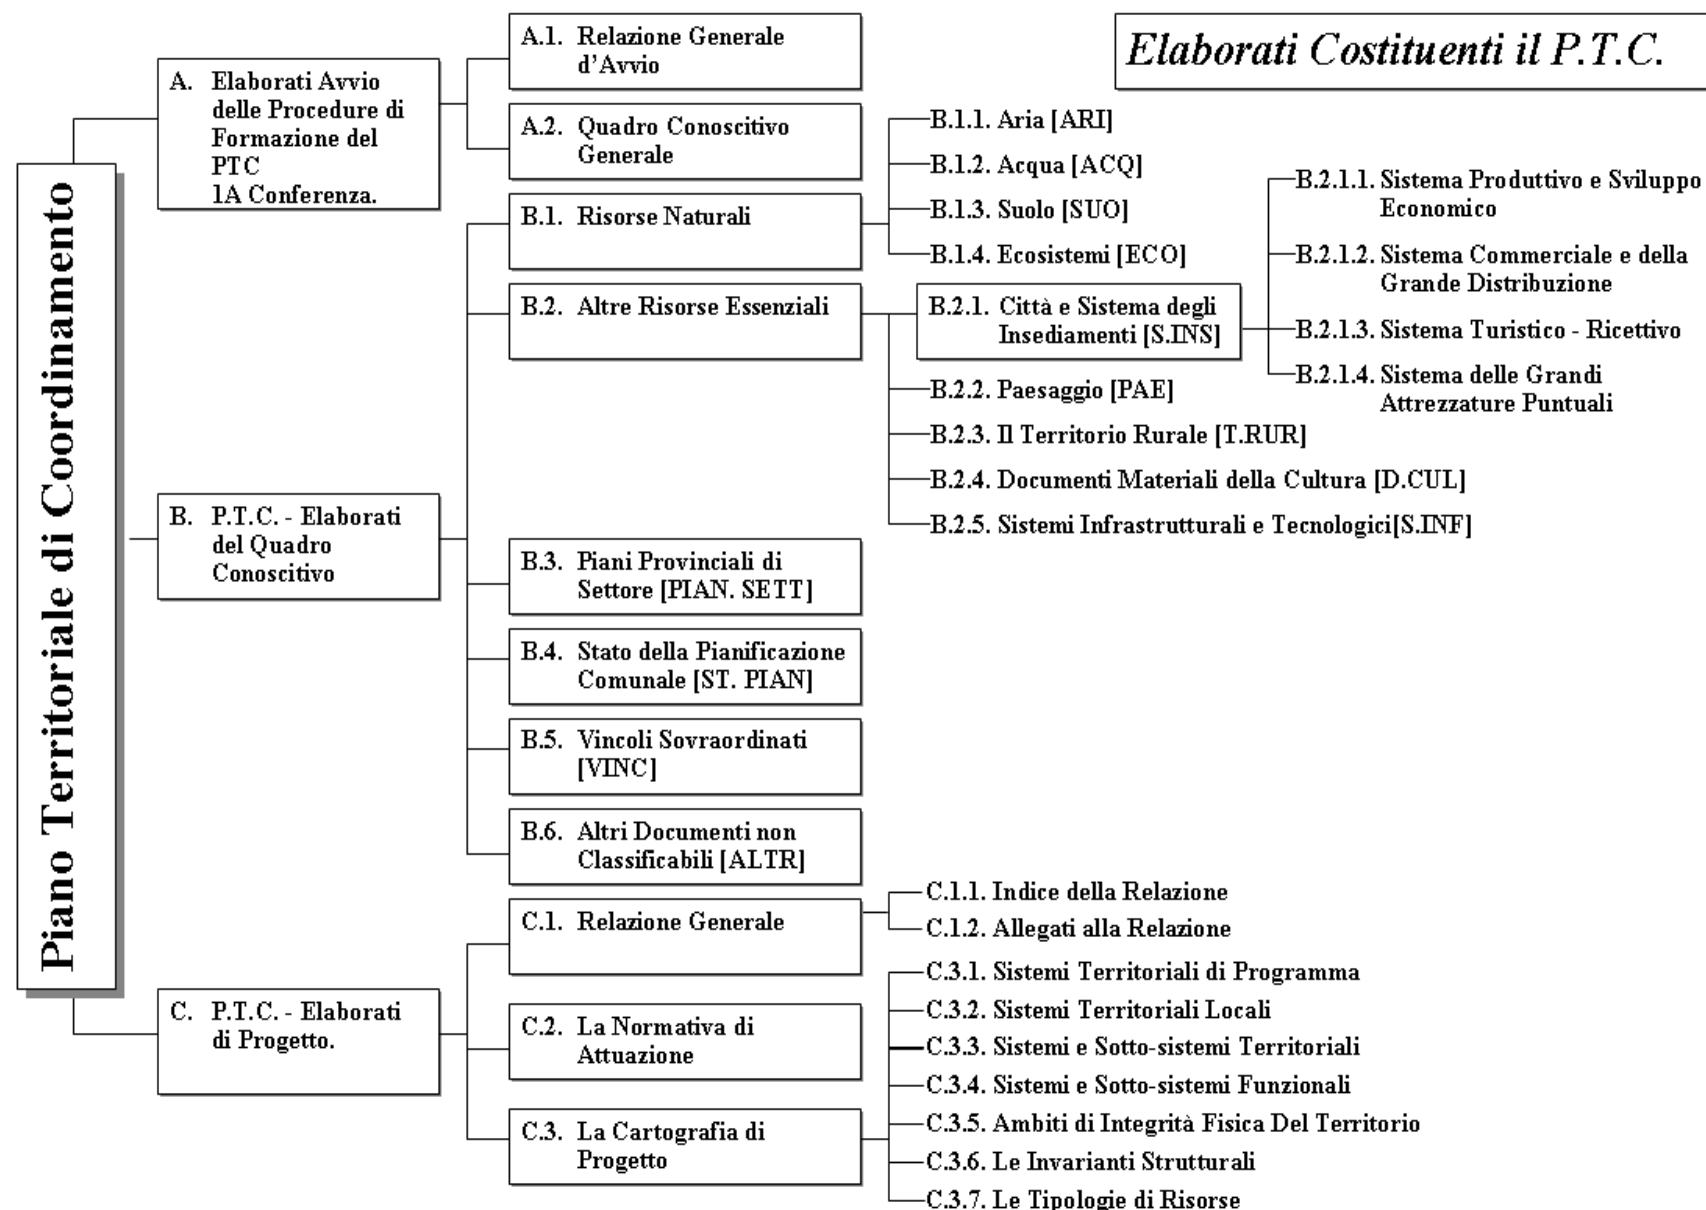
Elaborati Costituenti il P.T.C.

Piano Territoriale di Coordinamento

A. Elaborati Avvio delle Procedure di Formazione del PTC 1A Conferenza.

A.1. Relazione Generale d'Avvio

A.2. Quadro Conoscitivo Generale

B. P.T.C. - Elaborati del Quadro Conoscitivo

B.1. Risorse Naturali

B.1.1. Aria [ARI]

B.1.2. Acqua [ACQ]

B.1.3. Suolo [SUO]

B.1.4. Ecosistemi [ECO]

B.2. Altre Risorse Essenziali

B.2.1. Città e Sistema degli Insediamenti [S.INS]

B.2.1.1. Sistema Produttivo e Sviluppo Economico

B.2.1.2. Sistema Commerciale e della Grande Distribuzione

B.2.1.3. Sistema Turistico - Ricettivo

B.2.1.4. Sistema delle Grandi Attrezzature Puntuali

B.2.2. Paesaggio [PAE]

B.2.3. Il Territorio Rurale [T.RUR]

B.2.4. Documenti Materiali della Cultura [D.CUL]

B.2.5. Sistemi Infrastrutturali e Tecnologici[S.INF]

B.3. Piani Provinciali di Settore [PIAN. SETT]

B.4. Stato della Pianificazione Comunale [ST. PIAN]

B.5. Vincoli Sovraordinati [VINC]

B.6. Altri Documenti non Classificabili [ALTR]

C. P.T.C. - Elaborati di Progetto.

C.1. Relazione Generale

C.1.1. Indice della Relazione

C.1.2. Allegati alla Relazione

C.2. La Normativa di Attuazione

C.3. La Cartografia di Progetto

C.3.1. Sistemi Territoriali di Programma

C.3.2. Sistemi Territoriali Locali

C.3.3. Sistemi e Sotto-sistemi Territoriali

C.3.4. Sistemi e Sotto-sistemi Funzionali

C.3.5. Ambiti di Integrità Fisica Del Territorio

C.3.6. Le Invarianti Strutturali

C.3.7. Le Tipologie di Risorse